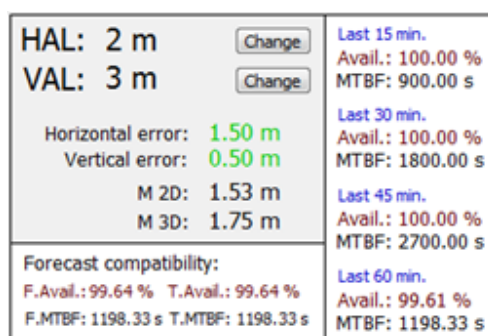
HAL: 2 m Change
VAL: 3 m Change

Horizontal error: 1.50 m
Vertical error: 0.50 m
M 2D: 1.53 m
M 3D: 1.75 m

Forecast compatibility:
F.Avail.: 99.64 % T.Avail.: 99.64 %
F.MTBF: 1198.33 s T.MTBF: 1198.33 s

Last 15 min.
Avail.: 100.00 %
MTBF: 900.00 s

Last 30 min.
Avail.: 100.00 %
MTBF: 1800.00 s

Last 45 min.
Avail.: 100.00 %
MTBF: 2700.00 s

Last 60 min.
Avail.: 99.61 %
MTBF: 1198.33 s